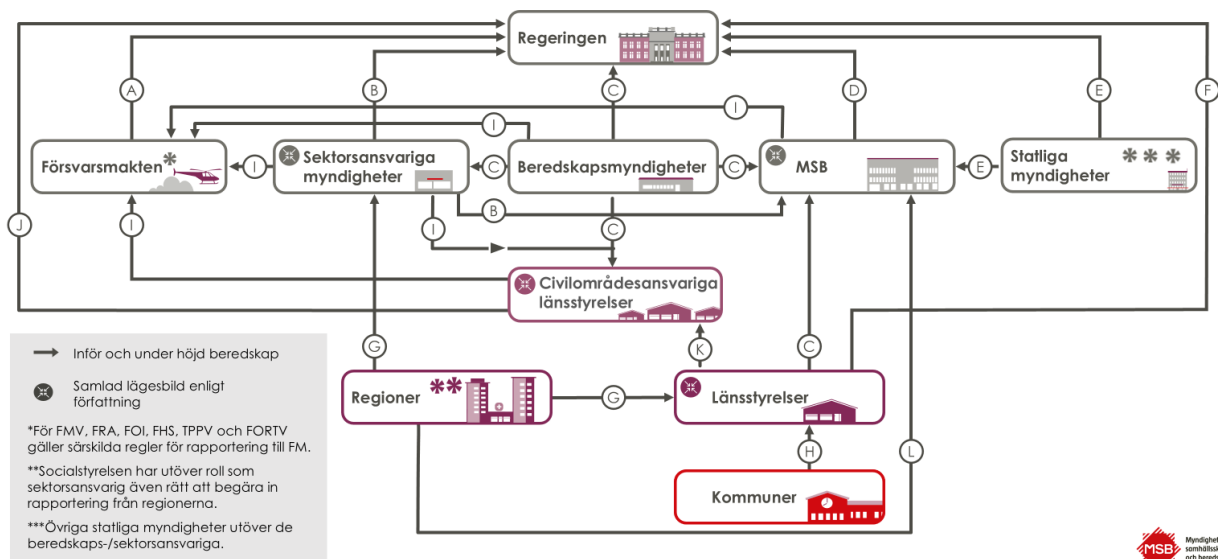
Regeringen

A

B

C

D

E

F

I

Försvarsmakten*

I

Sektorsansvariga myndigheter

C

Beredskapsmyndigheter

C

MSB

E

Statliga myndigheter ***

J

I

B

I

C

Civilområdesansvariga länsstyrelser

K

C

G

Regioner **

G

Länsstyrelser

H

L

Kommuner

Inför och under höjd beredskap

Samlad lägesbild enligt författning

*För FMV, FRA, FOI, FHS, TPPV och FORTV gäller särskilda regler för rapportering till FM.

**Socialstyrelsen har utöver roll som sektorsansvarig även rätt att begära in rapportering från regionerna.

***Övriga statliga myndigheter utöver de beredskaps-/sektorsansvariga.

MSB Myndighet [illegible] samhällss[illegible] och bered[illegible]